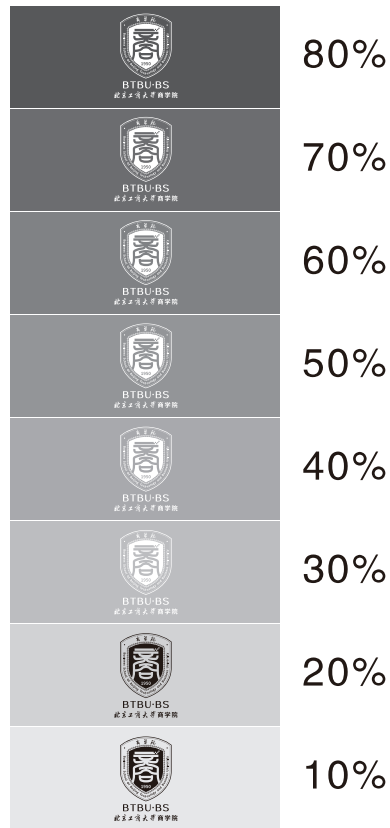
BTBU·BS
北京工商大学商学院
80%

BTBU·BS
北京工商大学商学院
70%

BTBU·BS
北京工商大学商学院
60%

BTBU·BS
北京工商大学商学院
50%

BTBU·BS
北京工商大学商学院
40%

BTBU·BS
北京工商大学商学院
30%

BTBU·BS
北京工商大学商学院
20%

BTBU·BS
北京工商大学商学院
10%